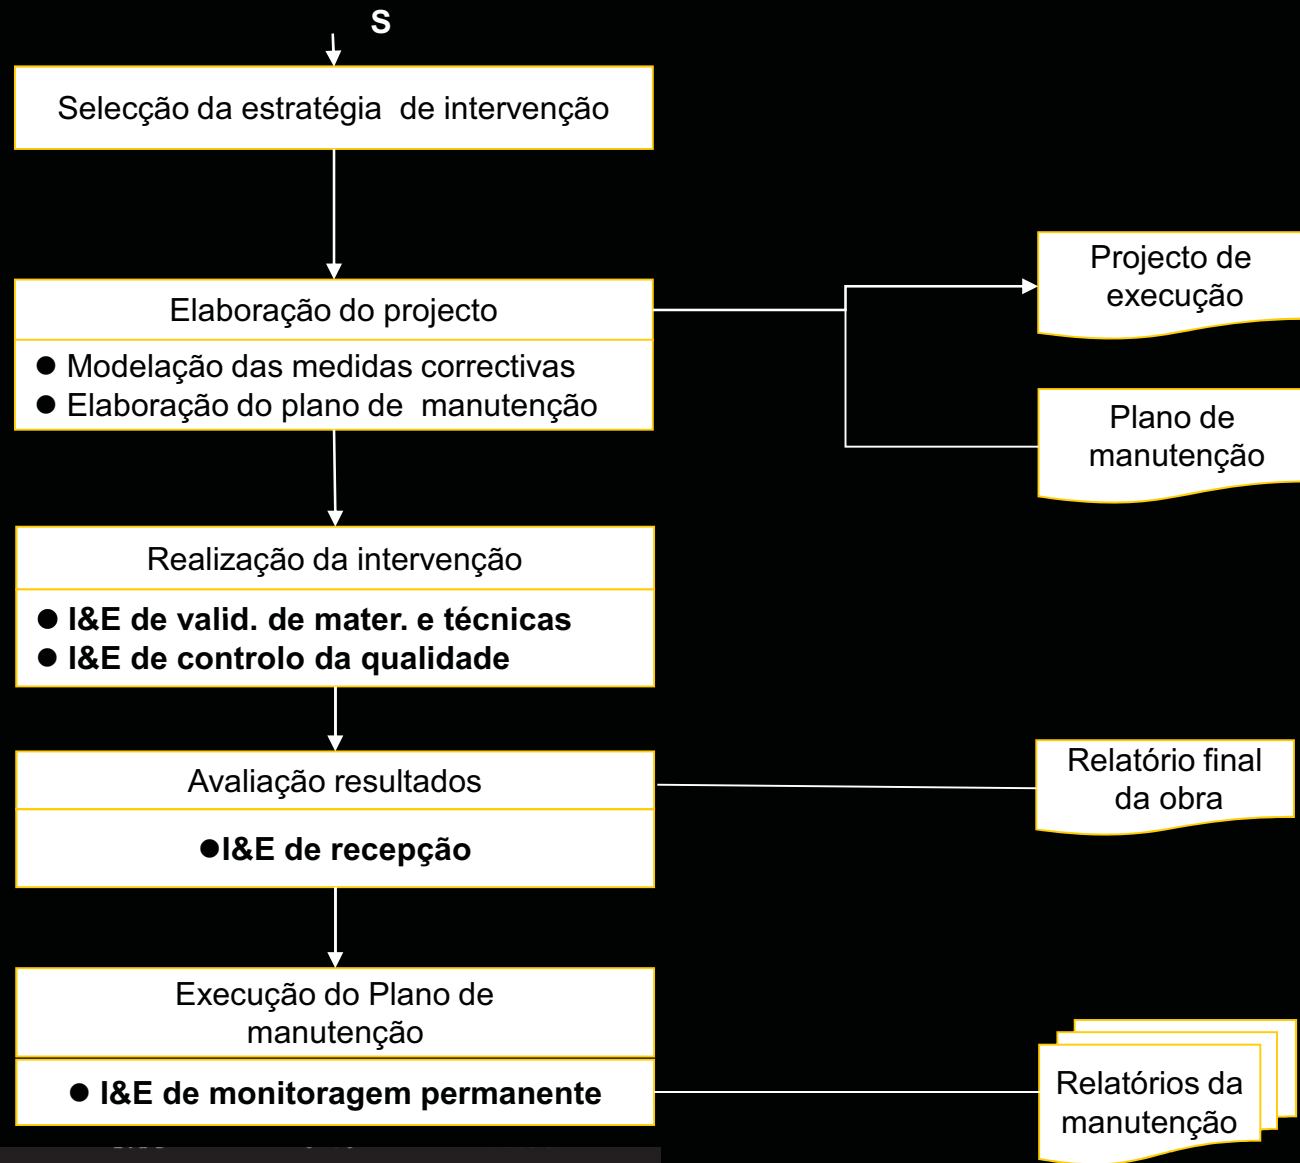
S

Selecção da estratégia de intervenção

Elaboração do projecto

● Modelação das medidas correctivas
● Elaboração do plano de manutenção

Projecto de execução

Plano de manutenção

Realização da intervenção

● I&E de valid. de mater. e técnicas
● I&E de controlo da qualidade

Avaliação resultados

●I&E de recepção

Relatório final da obra

Execução do Plano de manutenção

● I&E de monitoragem permanente

Relatórios da manutenção

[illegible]